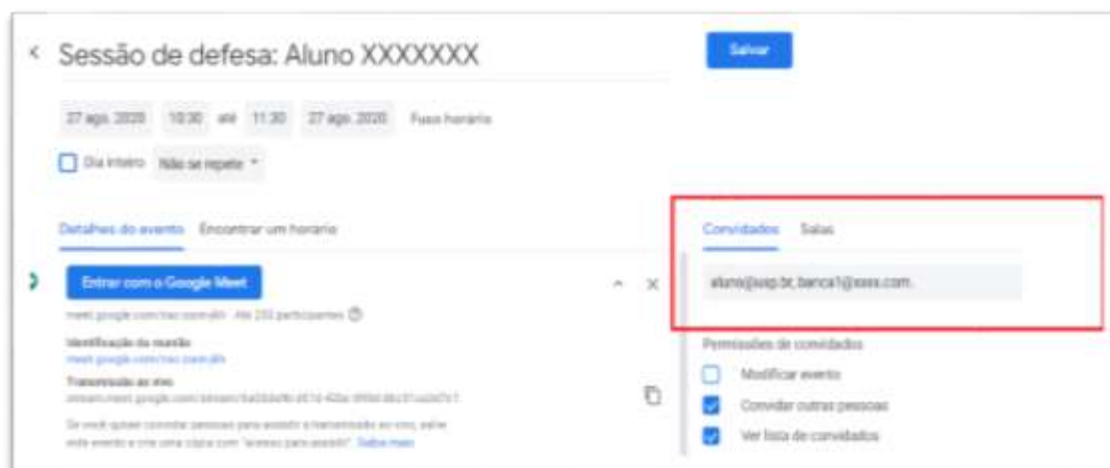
Sessão de defesa: Aluno XXXXXXX

Salvar

27 ago. 2020 10:30 até 11:30 27 ago. 2020 Fuso horário

Dia inteiro Não se repete

Detalhes do evento Encontrar um horário

Entrar com o Google Meet

meet.google.com/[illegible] · Até 250 participantes

Identificação da reunião
meet.google.com/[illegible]

Transmissão ao vivo
stream.meet.google.com/stream/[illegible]

Se você quiser convidar pessoas para assistir à transmissão ao vivo, salve este evento e crie uma cópia com "acesso para assistir". Saiba mais

Convidados Salas

aluno@usp.br, banca1@xxxx.com.

Permissões de convidados

Modificar evento

Convidar outras pessoas

Ver lista de convidados